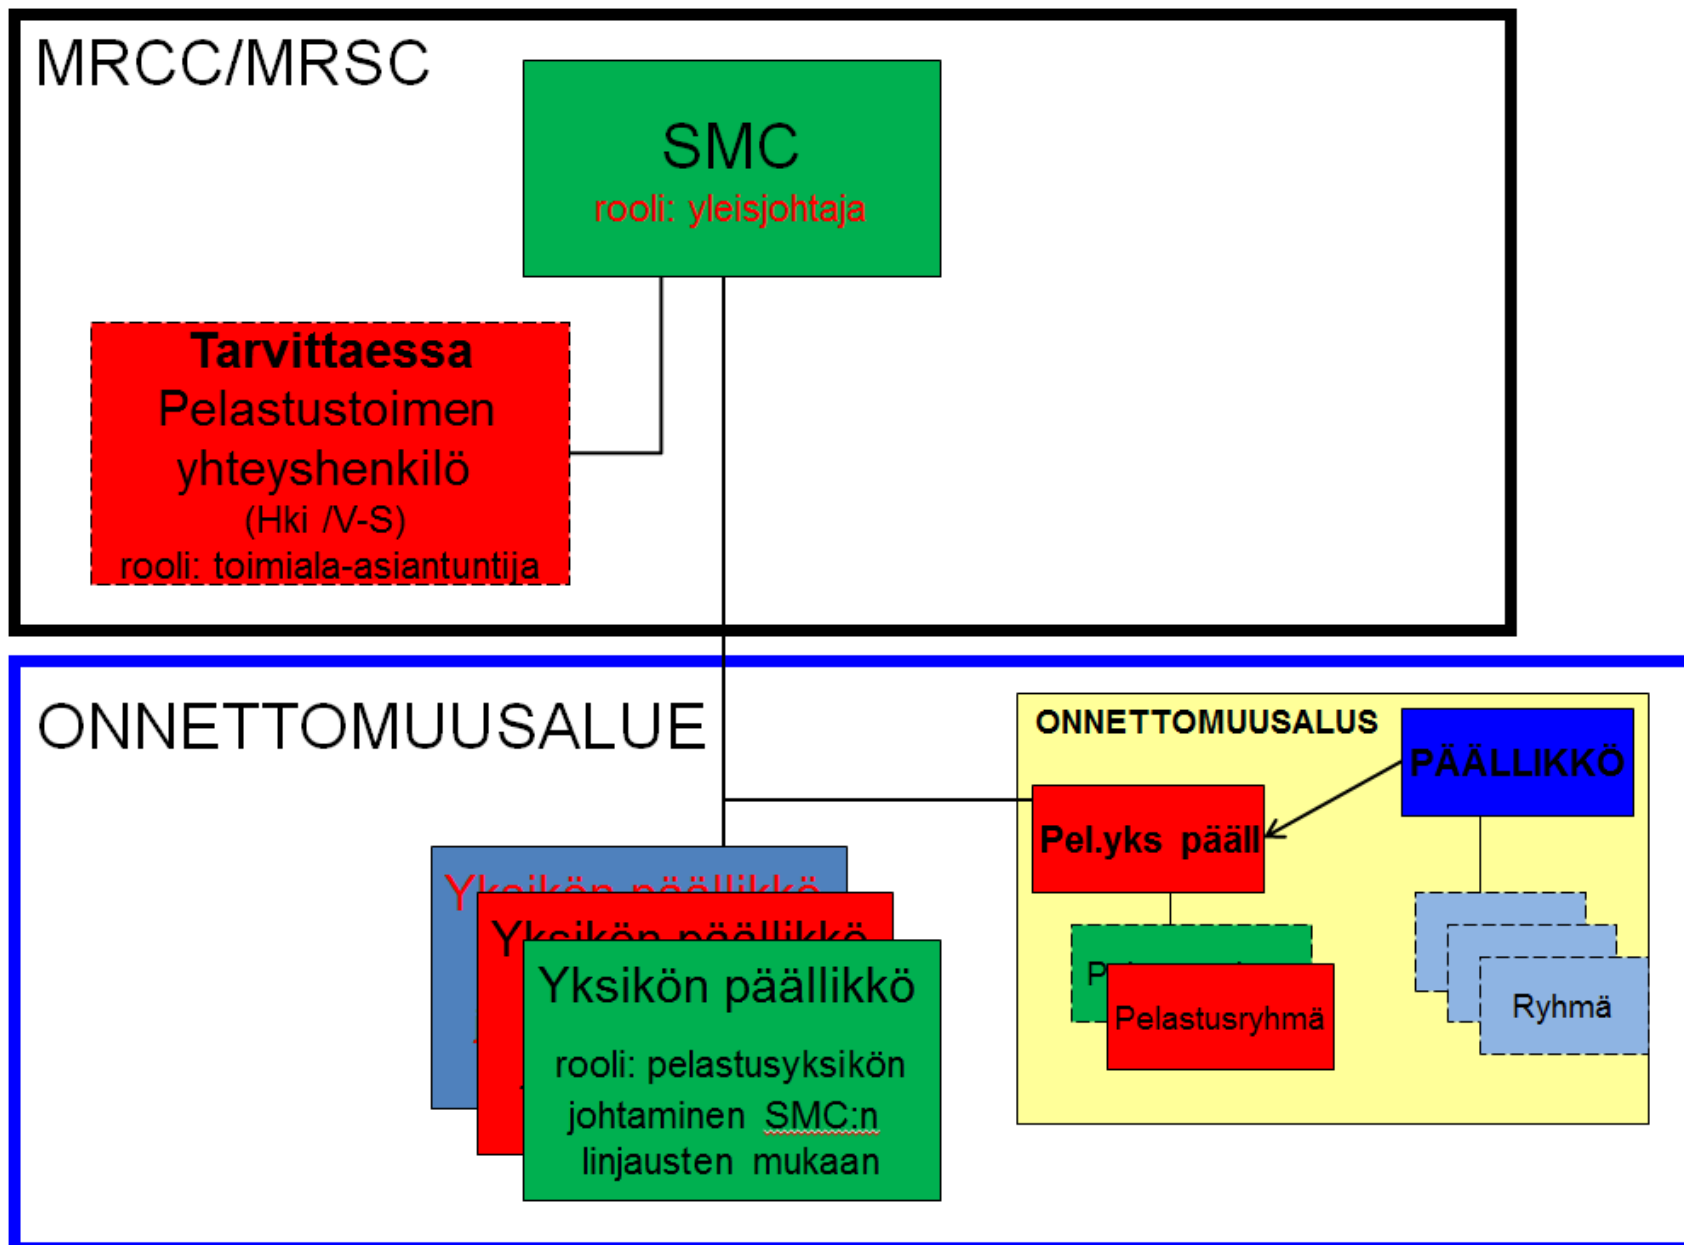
MRCC/MRSC

SMC
rooli: yleisjohtaja

Tarvittaessa
Pelastustoimen yhteyshenkilö
(Hki /V-S)
rooli: toimiala-asiantuntija

ONNETTOMUUSALUE

Yksikön päällikkö

Yksikön päällikkö

Yksikön päällikkö
rooli: pelastusyksikön johtaminen SMC:n linjausten mukaan

ONNETTOMUUSALUS

PÄÄLLIKKÖ

Pel.yks pääll

P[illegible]

Pelastusryhmä

Ryhmä